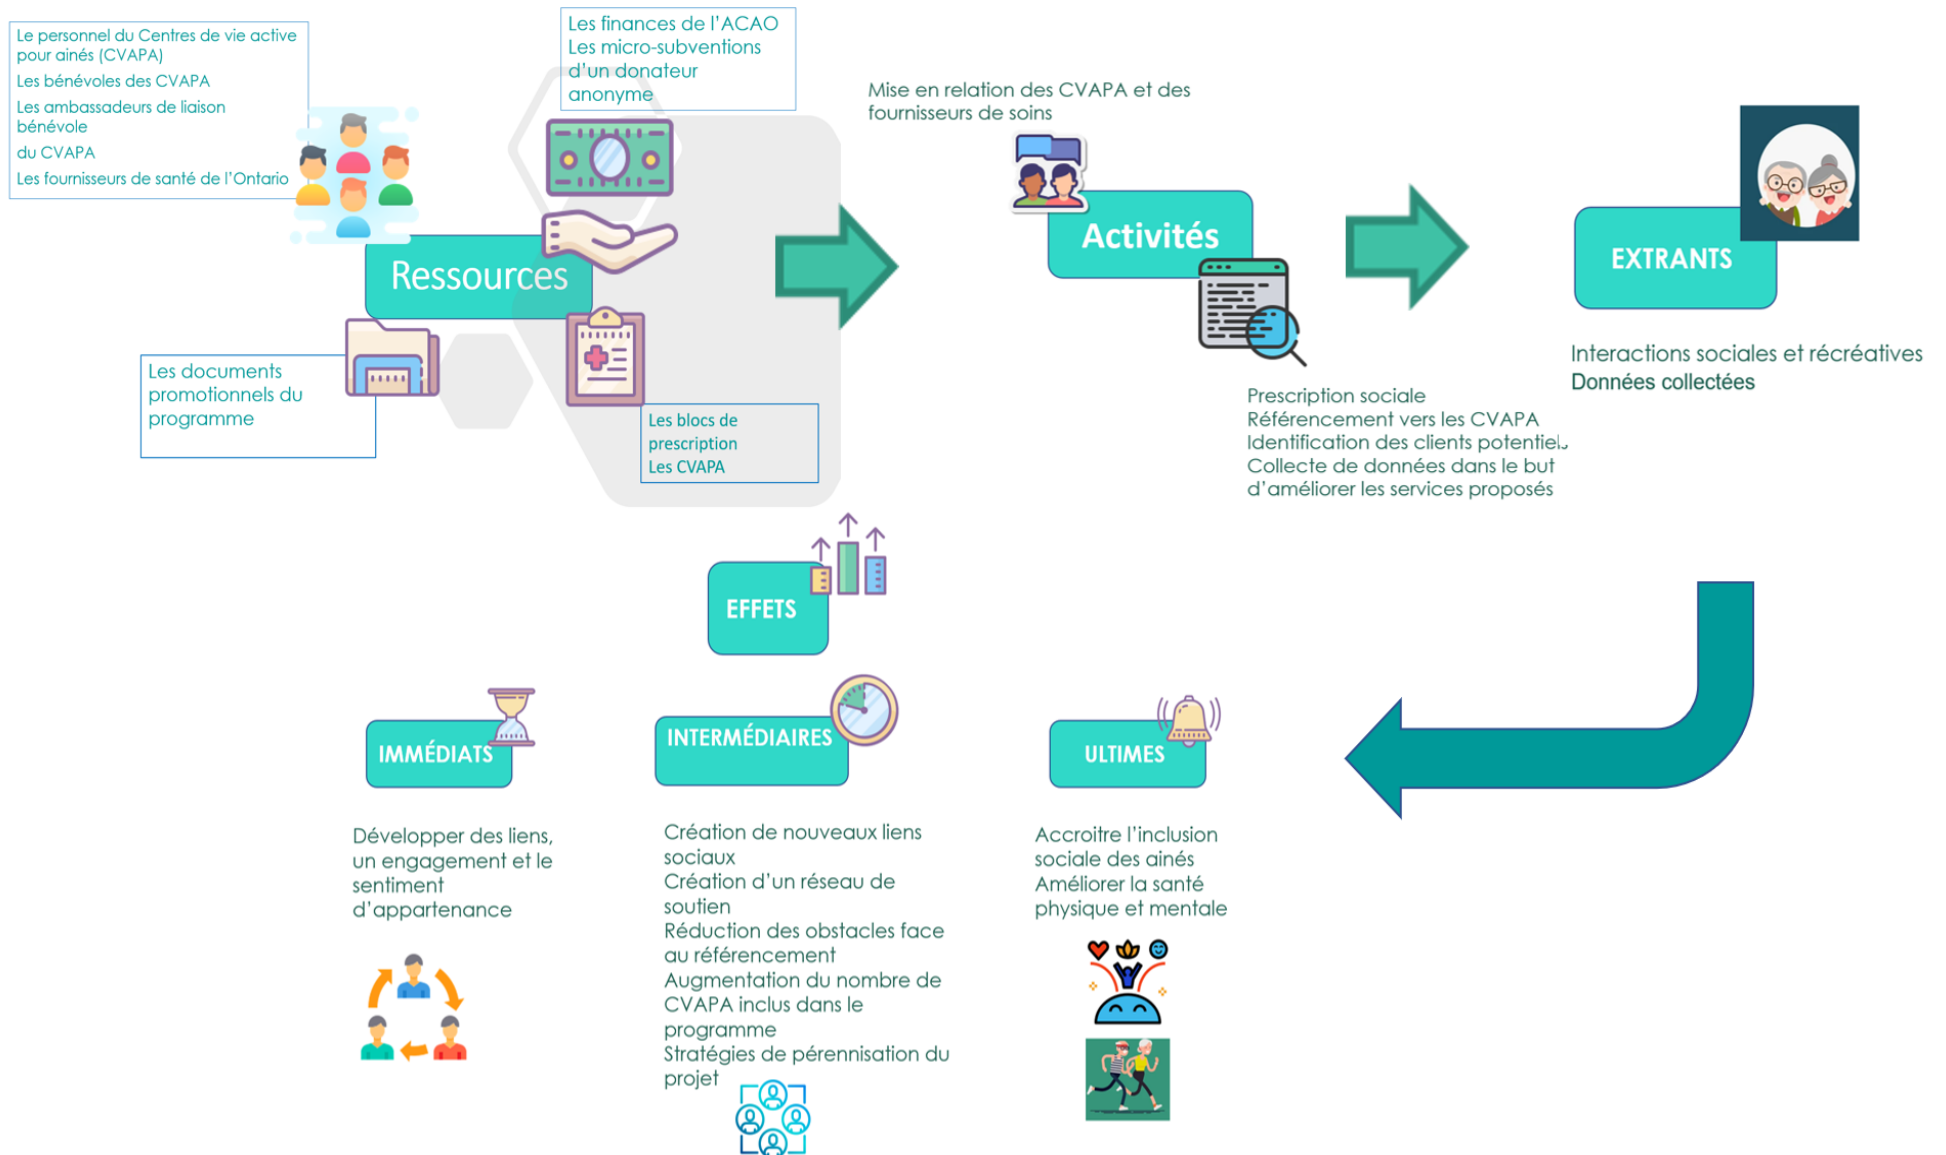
Le personnel du Centres de vie active pour ainés (CVAPA)
Les bénévoles des CVAPA
Les ambassadeurs de liaison bénévole
du CVAPA
Les fournisseurs de santé de l'Ontario

Les finances de l'ACAO
Les micro-subventions d'un donateur anonyme

Ressources

Les documents promotionnels du programme

Les blocs de prescription
Les CVAPA

Mise en relation des CVAPA et des fournisseurs de soins

Activités

Prescription sociale
Référencement vers les CVAPA
Identification des clients potentiel
Collecte de données dans le but d'améliorer les services proposés

EXTRANTS

Interactions sociales et récréatives
Données collectées

EFFETS

IMMÉDIATS

Développer des liens, un engagement et le sentiment d'appartenance

INTERMÉDIAIRES

Création de nouveaux liens sociaux
Création d'un réseau de soutien
Réduction des obstacles face au référencement
Augmentation du nombre de CVAPA inclus dans le programme
Stratégies de pérennisation du projet

ULTIMES

Accroitre l'inclusion sociale des ainés
Améliorer la santé physique et mentale